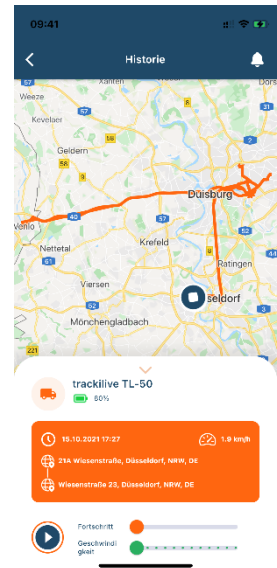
09:41

Historie

Weeze
Geldern
Kevelaer
58
9
Duisburg
57
Venlo
Nettetal
Krefeld
Ratingen
Viersen
52
Düsseldorf
Mönchengladbach
221

trackilive TL-50
60%

15.10.2021 17:27
1.9 km/h
21A Wiesenstraße, Düsseldorf, NRW, DE
Wiesenstraße 23, Düsseldorf, NRW, DE

Fortschritt
Geschwindigkeit